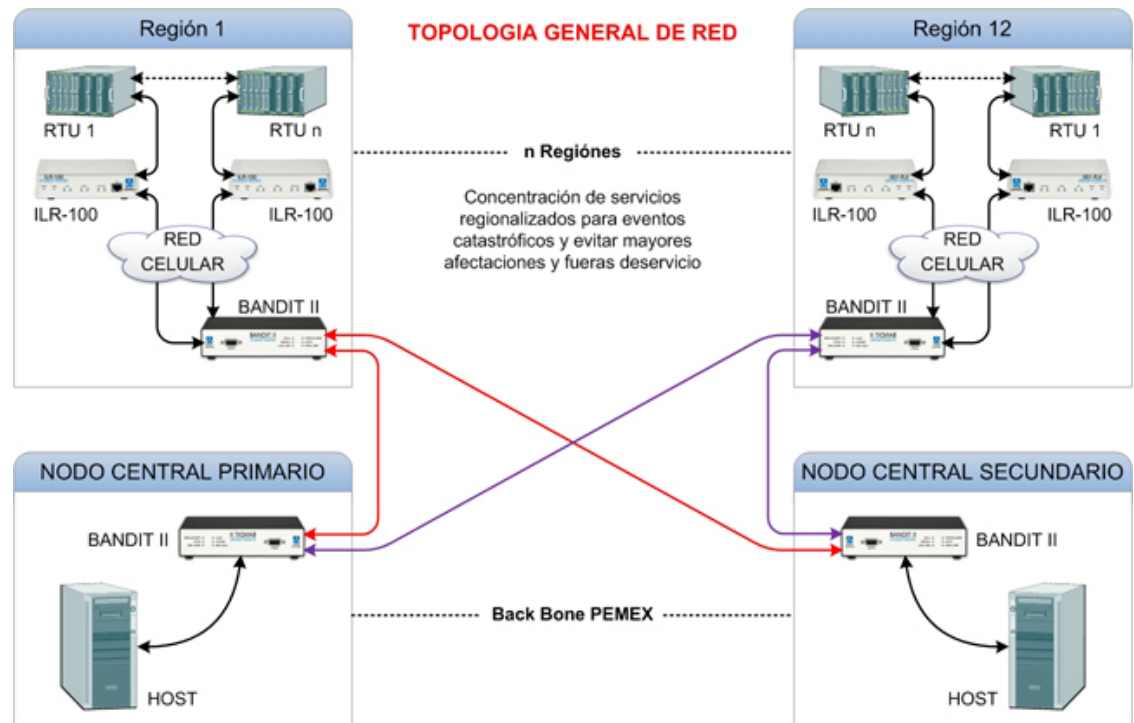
Región 1

TOPOLOGIA GENERAL DE RED

Región 12

RTU 1

RTU n

RTU n

RTU 1

n Regiónes

ILR-100

ILR-100

ILR-100

ILR-100

Concentración de servicios regionalizados para eventos catastróficos y evitar mayores afectaciones y fueras deservicio

RED CELULAR

RED CELULAR

BANDIT II

BANDIT II

NODO CENTRAL PRIMARIO

NODO CENTRAL SECUNDARIO

BANDIT II

BANDIT II

Back Bone PEMEX

HOST

HOST